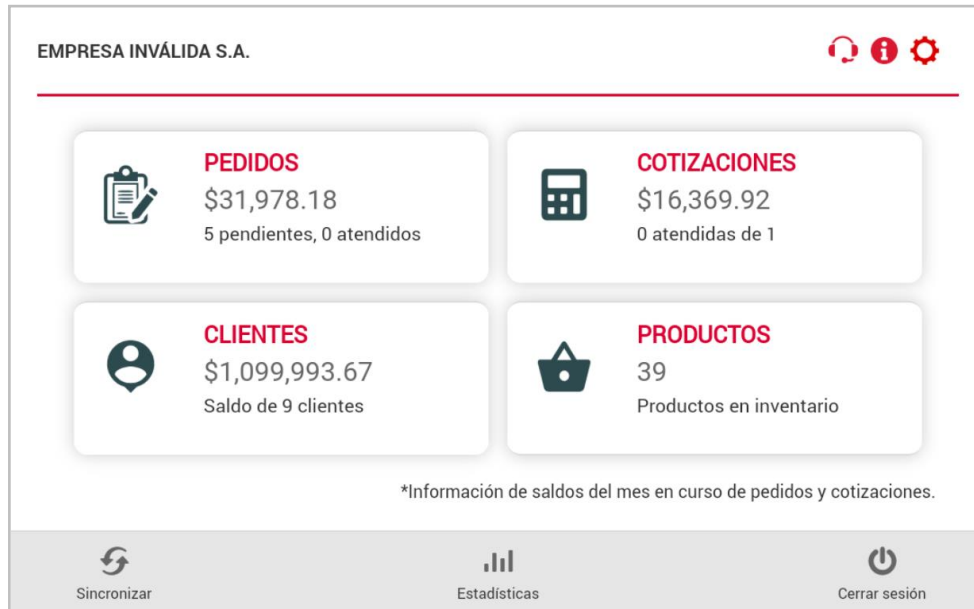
EMPRESA INVÁLIDA S.A.

PEDIDOS
\$31,978.18
5 pendientes, 0 atendidos

COTIZACIONES
\$16,369.92
0 atendidas de 1

CLIENTES
\$1,099,993.67
Saldo de 9 clientes

PRODUCTOS
39
Productos en inventario

*Información de saldos del mes en curso de pedidos y cotizaciones.

Sincronizar

Estadísticas

Cerrar sesión